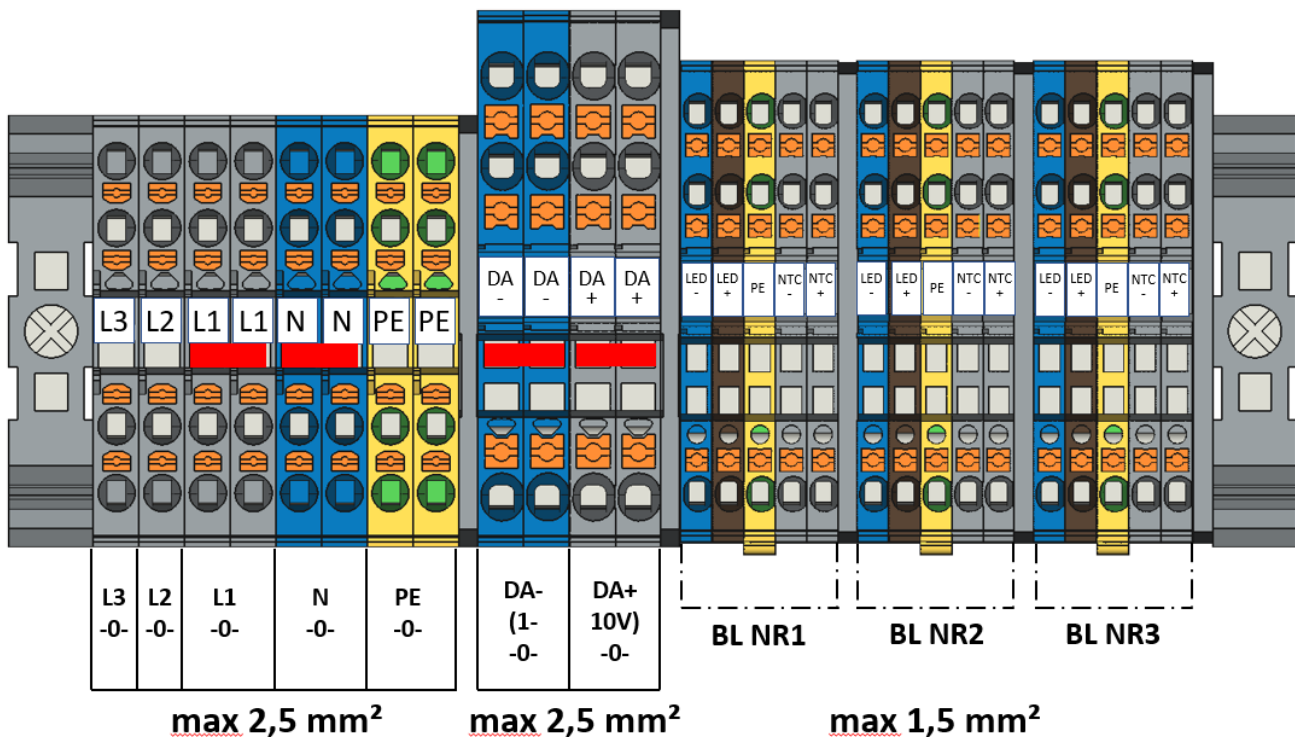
L3 L2 L1 L1 N N PE PE

DA - DA - DA + DA +

LED - LED + PE NTC - NTC +

LED - LED + PE NTC - NTC +

LED - LED + PE NTC - NTC +

| L3 -0- | L2 -0- | L1 -0- | N -0- | PE -0- |
|---|---|---|---|---|

| DA- (1- -0- | DA+ 10V) -0- |
|---|---|

BL NR1 BL NR2 BL NR3

max 2,5 mm² max 2,5 mm² max 1,5 mm²